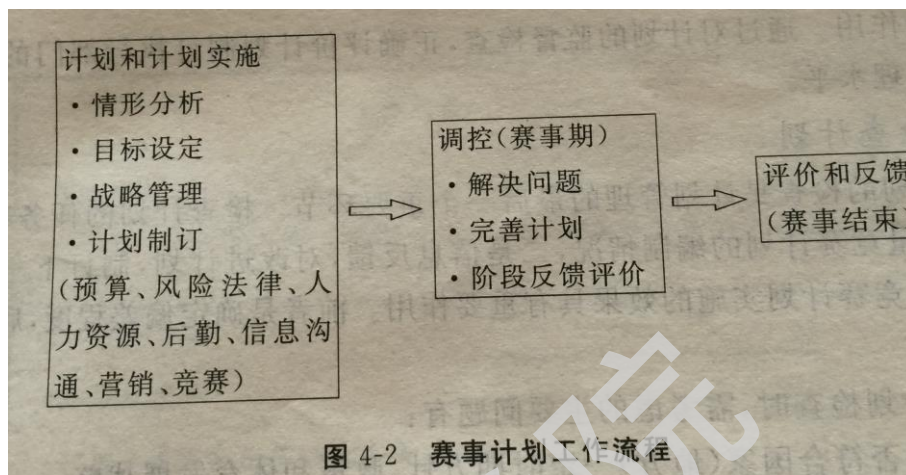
计划和计划实施
• 情形分析
• 目标设定
• 战略管理
• 计划制订
(预算、风险法律、人力资源、后勤、信息沟通、营销、竞赛)

调控(赛事期)
• 解决问题
• 完善计划
• 阶段反馈评价

评价和反馈
(赛事结束)

图 4-2 赛事计划工作流程